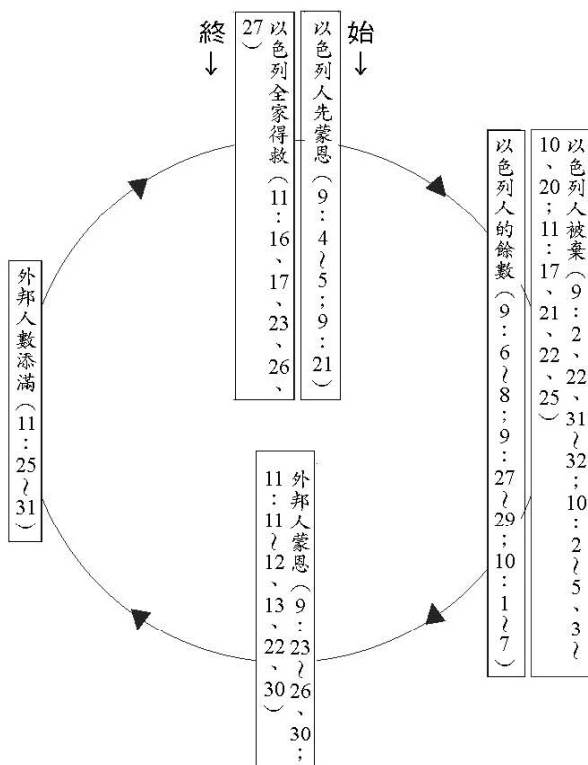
始
↓
以色列人先蒙恩（9：4～5；9：21）

終
↓
以色列全家得救（11：16、17、23、26、27）

以色列人被棄（9：2、22、31～32；10：2～5、3～10、20；11：17、21、22、25）

以色列人的餘數（9：6～8；9：27～29；10：1～7）

外邦人蒙恩（9：23～26、30；11：11～12、13、22、30）

外邦人數添滿（11：25～31）